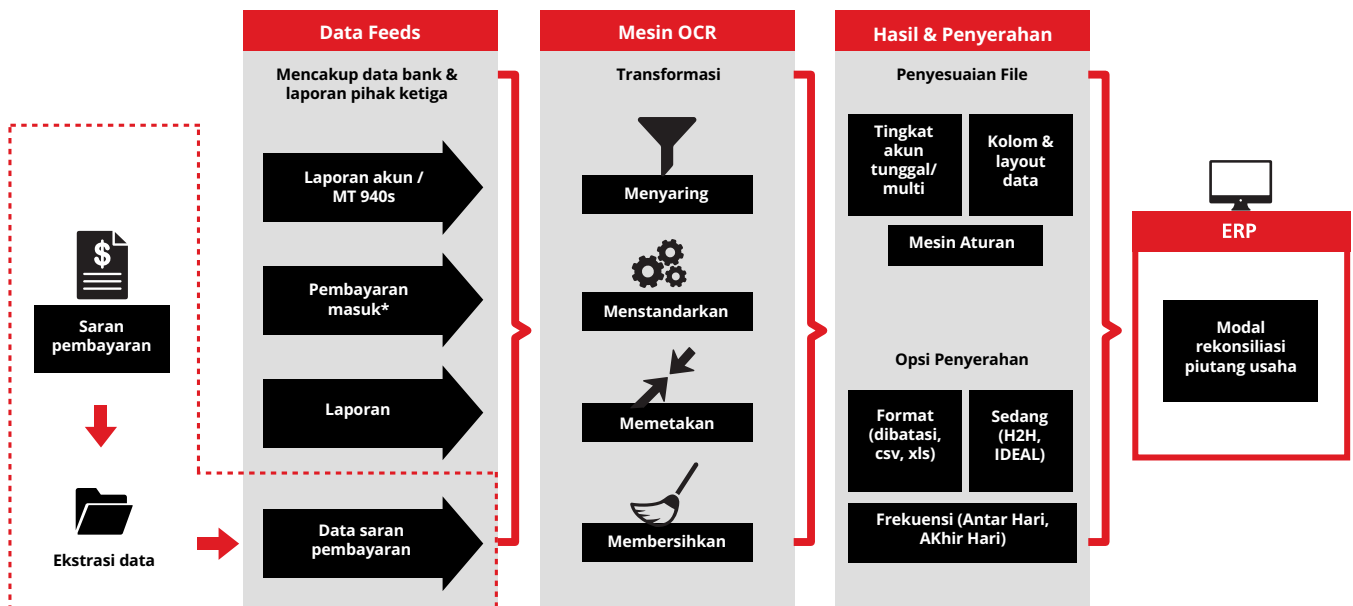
Saran pembayaran

Ekstrasi data

Data Feeds

Mencakup data bank & laporan pihak ketiga

Laporan akun / MT 940s

Pembayaran masuk*

Laporan

Data saran pembayaran

Mesin OCR

Transformasi

Menyaring

Menstandarkan

Memetakan

Membersihkan

Hasil & Penyerahan

Penyesuaian File

Tingkat akun tunggal/ multi

Kolom & layout data

Mesin Aturan

Opsi Penyerahan

Format (dibatasi, csv, xls)

Sedang (H2H, IDEAL)

Frekuensi (Antar Hari, AKhir Hari)

ERP

Modal rekonsiliasi piutang usaha